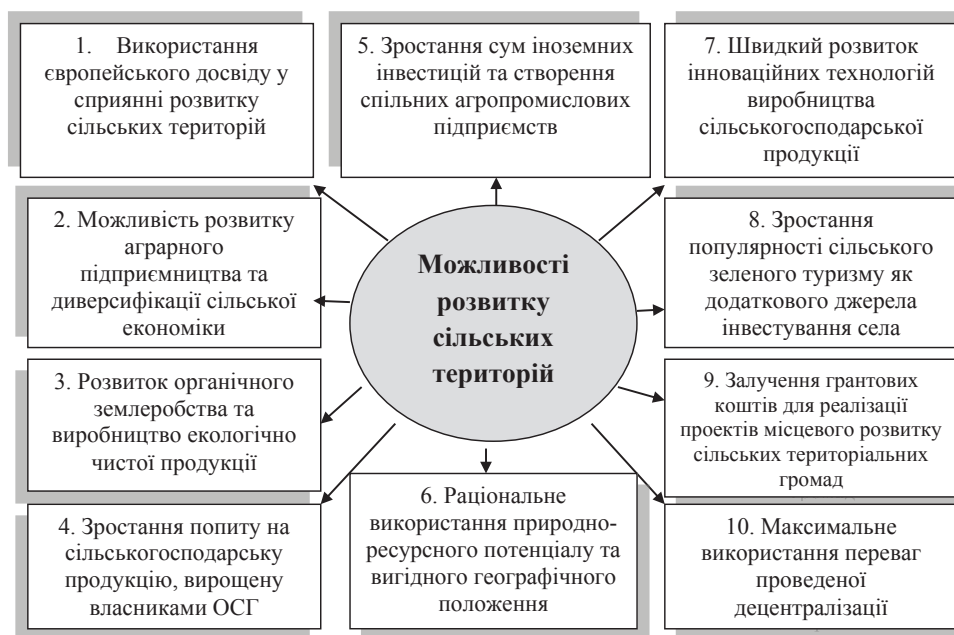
1. Використання європейського досвіду у сприянні розвитку сільських територій

5. Зростання сум іноземних інвестицій та створення спільних агропромислових підприємств

7. Швидкий розвиток інноваційних технологій виробництва сільськогосподарської продукції

2. Можливість розвитку аграрного підприємництва та диверсифікації сільської економіки

Можливості розвитку сільських територій

8. Зростання популярності сільського зеленого туризму як додаткового джерела інвестування села

3. Розвиток органічного землеробства та виробництво екологічно чистої продукції

9. Залучення грантових коштів для реалізації проектів місцевого розвитку сільських територіальних громад

6. Раціональне використання природно-ресурсного потенціалу та вигідного географічного положення

4. Зростання попиту на сільськогосподарську продукцію, вирощену власниками ОСГ

10. Максимальне використання переваг проведеної децентралізації